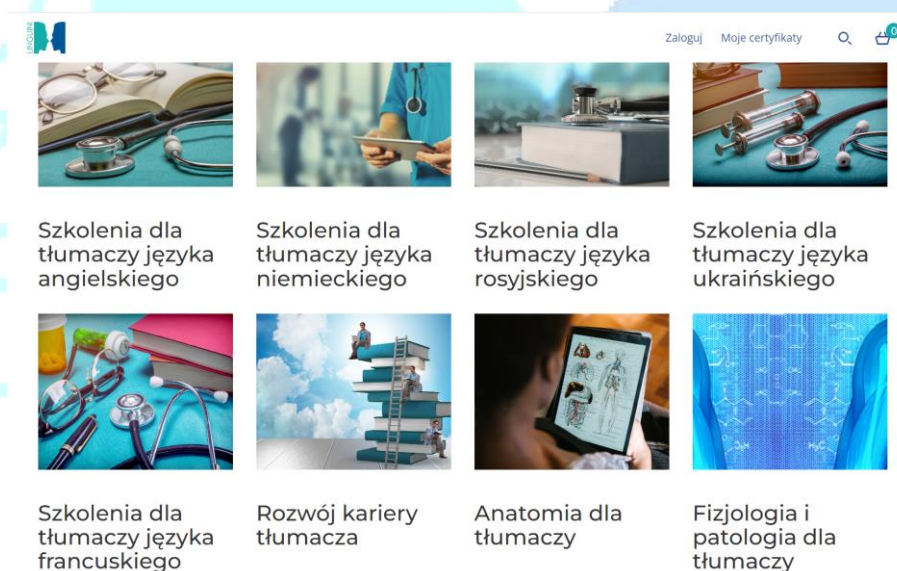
Zaloguj Moje certyfikaty 0

Szkolenia dla tłumaczy języka angielskiego

Szkolenia dla tłumaczy języka niemieckiego

Szkolenia dla tłumaczy języka rosyjskiego

Szkolenia dla tłumaczy języka ukraińskiego

Szkolenia dla tłumaczy języka francuskiego

Rozwój kariery tłumacza

Anatomia dla tłumaczy

Fizjologia i patologia dla tłumaczy